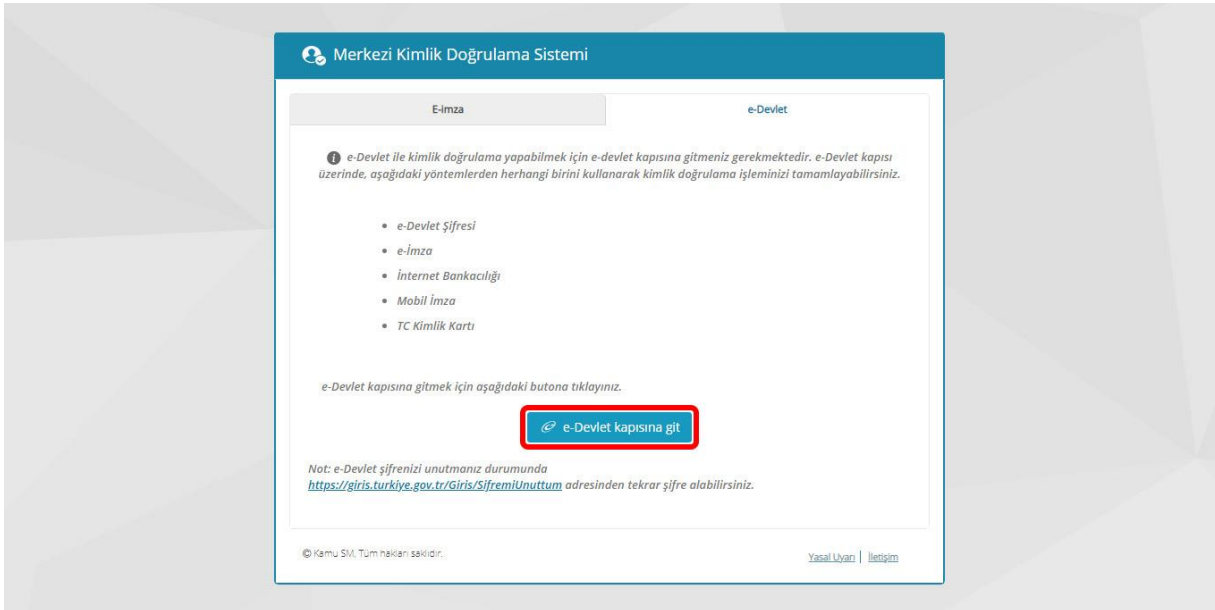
Merkezi Kimlik Doğrulama Sistemi

E-İmza

e-Devlet

e-Devlet ile kimlik doğrulama yapabilmek için e-devlet kapısına gitmeniz gerekmektedir. e-Devlet kapısı üzerinde, aşağıdaki yöntemlerden herhangi birini kullanarak kimlik doğrulama işleminizi tamamlayabilirsiniz.

- e-Devlet Şifresi
- e-İmza
- İnternet Bankacılığı
- Mobil İmza
- TC Kimlik Kartı

e-Devlet kapısına gitmek için aşağıdaki butona tıklayınız.

e-Devlet kapısına git

Not: e-Devlet şifrenizi unutmanız durumunda https://giris.turkiye.gov.tr/Giris/SifremiUnuttum adresinden tekrar şifre alabilirsiniz.

© Kamu SM, Tüm hakları saklıdır.

Yasal Uyarı | İletişim